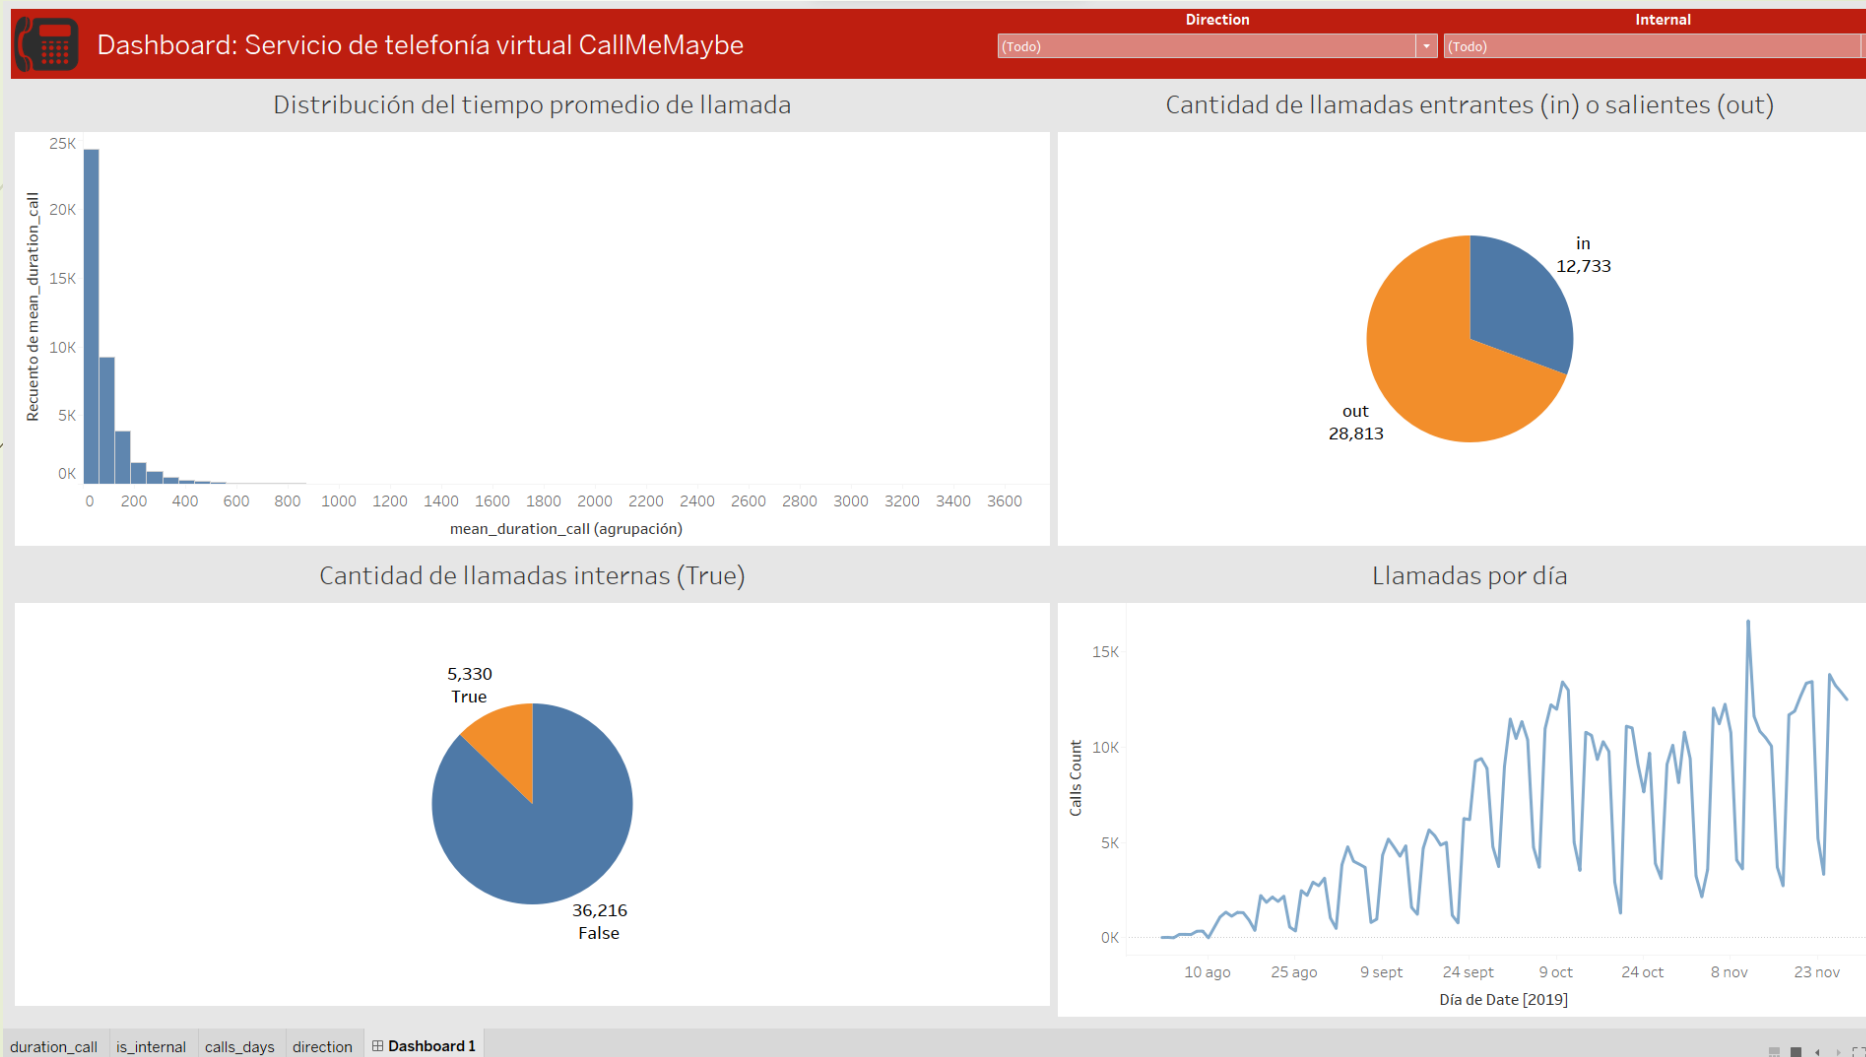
Dashboard: Servicio de telefonía virtual CallMeMaybe

Direction
(Todo)

Internal
(Todo)

Distribución del tiempo promedio de llamada

Recuento de mean_duration_call

25K
20K
15K
10K
5K
0K

0 200 400 600 800 1000 1200 1400 1600 1800 2000 2200 2400 2600 2800 3000 3200 3400 3600

mean_duration_call (agrupación)

Cantidad de llamadas entrantes (in) o salientes (out)

in
12,733

out
28,813

Cantidad de llamadas internas (True)

5,330
True

36,216
False

Llamadas por día

Calls Count

15K
10K
5K
0K

10 ago 25 ago 9 sept 24 sept 9 oct 24 oct 8 nov 23 nov

Día de Date [2019]

duration_call | is_internal | calls_days | direction | Dashboard 1